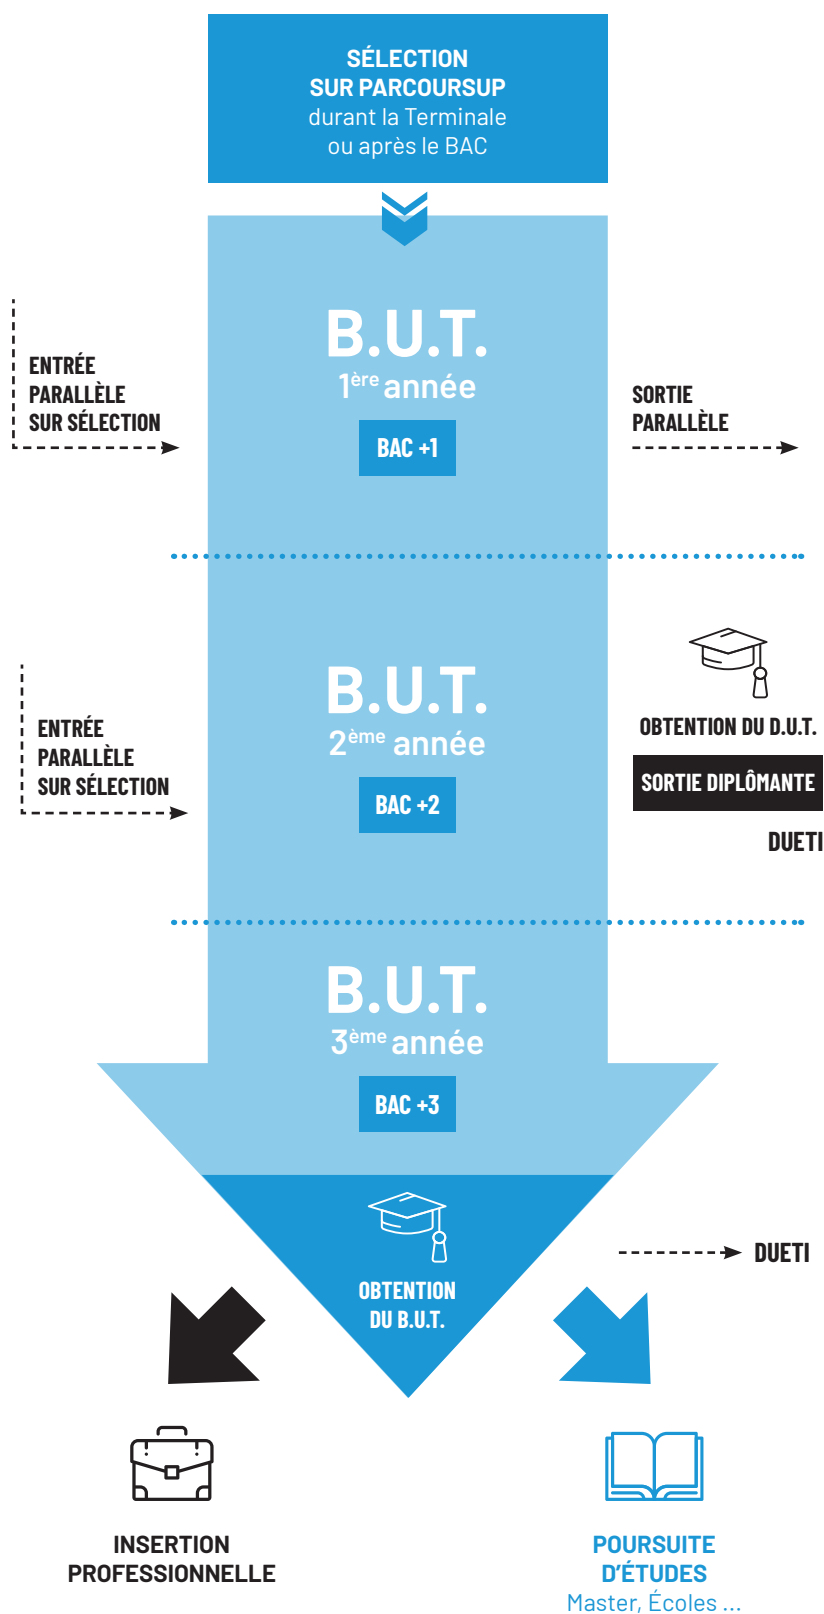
SÉLECTION
SUR PARCOURSUP
durant la Terminale
ou après le BAC

ENTRÉE
PARALLÈLE
SUR SÉLECTION

B.U.T.
$1^{ère}$ année
BAC +1

SORTIE
PARALLÈLE

ENTRÉE
PARALLÈLE
SUR SÉLECTION

B.U.T.
$2^{ème}$ année
BAC +2

OBTENTION DU D.U.T.
SORTIE DIPLÔMANTE
DUETI

B.U.T.
$3^{ème}$ année
BAC +3

OBTENTION
DU B.U.T.

DUETI

INSERTION
PROFESSIONNELLE

POURSUITE
D'ÉTUDES
Master, Écoles ...